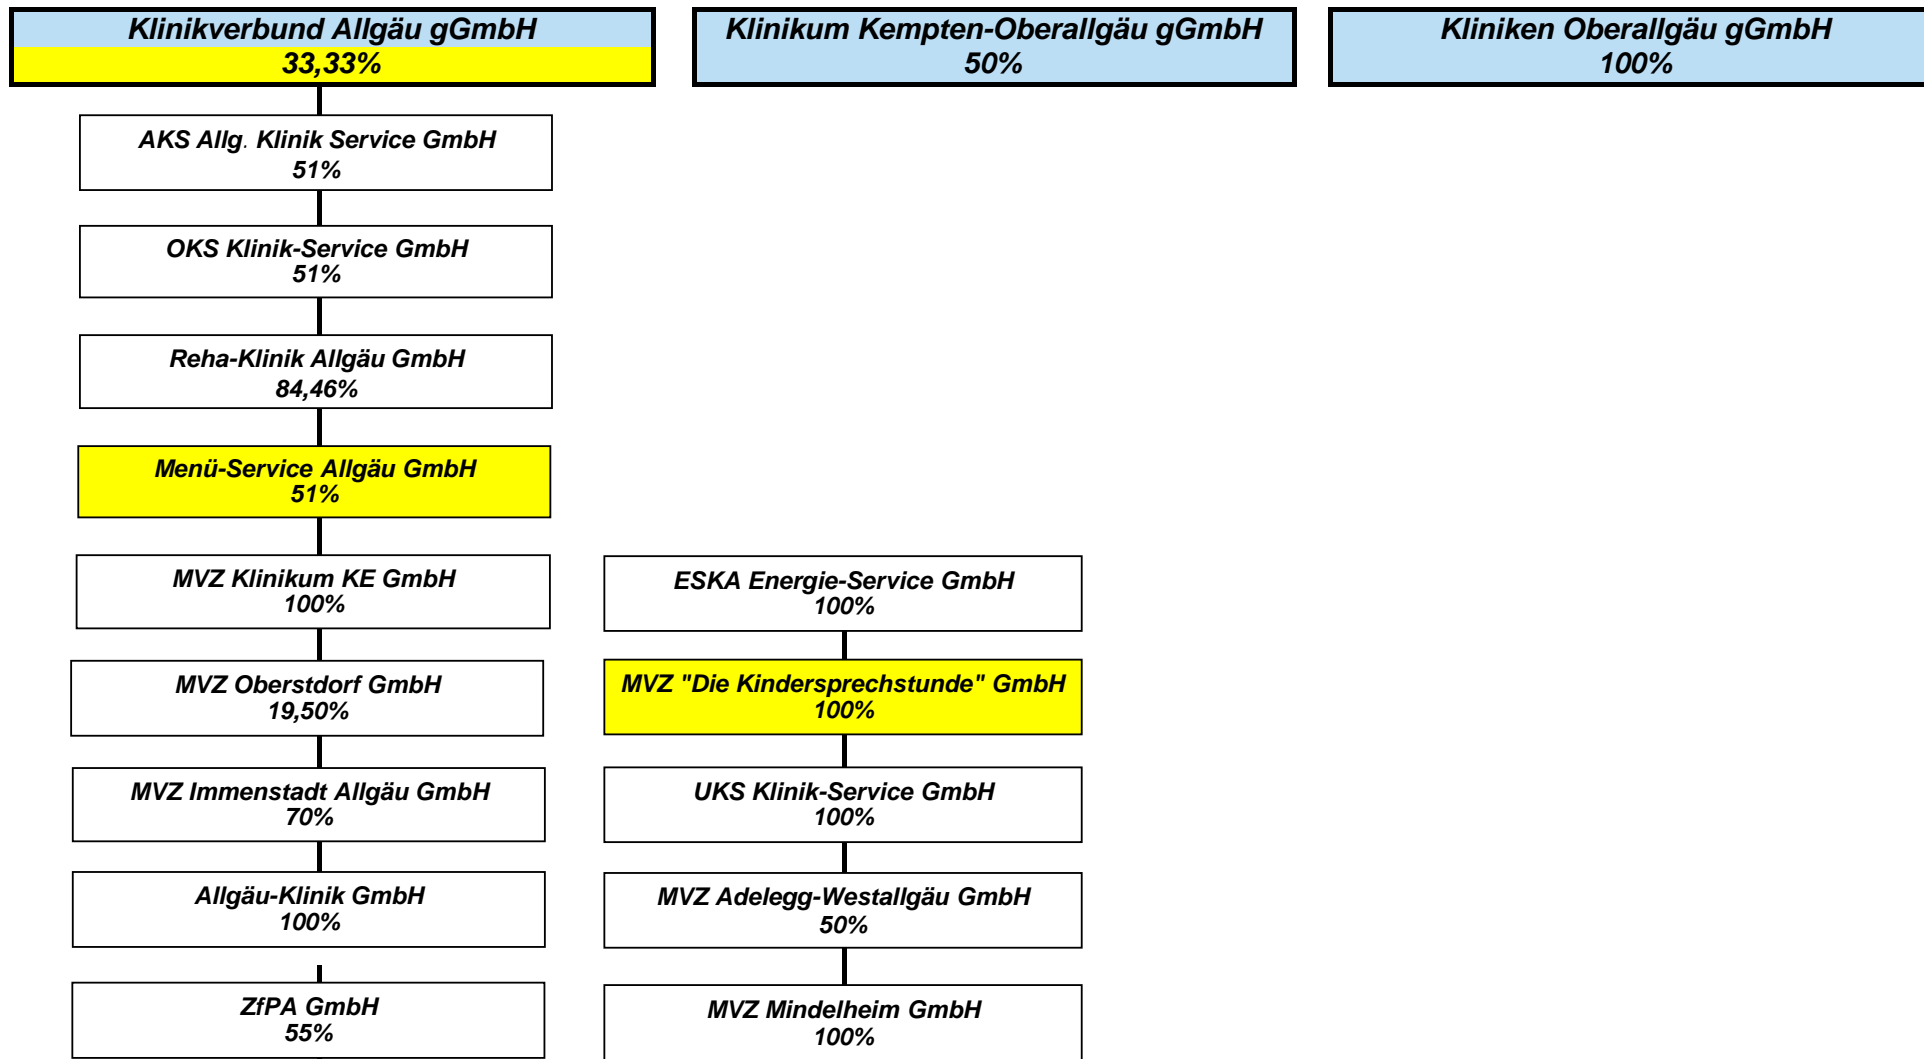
Klinikverbund Allgäu gGmbH
33,33%

Klinikum Kempten-Oberallgäu gGmbH
50%

Kliniken Oberallgäu gGmbH
100%

AKS Allg. Klinik Service GmbH
51%

OKS Klinik-Service GmbH
51%

Reha-Klinik Allgäu GmbH
84,46%

Menü-Service Allgäu GmbH
51%

MVZ Klinikum KE GmbH
100%

MVZ Oberstdorf GmbH
19,50%

MVZ Immenstadt Allgäu GmbH
70%

Allgäu-Klinik GmbH
100%

ZfPA GmbH
55%

ESKA Energie-Service GmbH
100%

MVZ "Die Kindersprechstunde" GmbH
100%

UKS Klinik-Service GmbH
100%

MVZ Adelegg-Westallgäu GmbH
50%

MVZ Mindelheim GmbH
100%